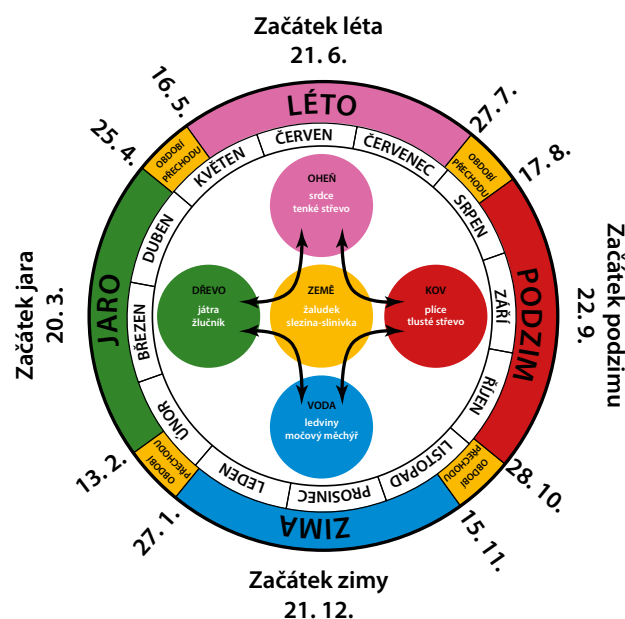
Začátek léta
21. 6.

16. 5.
LÉTO
27. 7.

25. 4.
OBDOBÍ PŘECHODU
KVĚTEN
ČERVEN
ČERVENEC
OBDOBÍ PŘECHODU
17. 8.

SRPEN

OHEŇ
srdce
tenké střevo

DUBEN

Začátek jara
20. 3.

JARO
BŘEZEN

DŘEVO
játra
žlučník

ZEMĚ
žaludek
slezina-slinivka

KOV
plíce
tlusté střevo

ZÁŘÍ
PODZIM
Začátek podzimu
22. 9.

ŘÍJEN

ÚNOR

VODA
ledviny
močový měchýř

13. 2.
OBDOBÍ PŘECHODU
LEDEN
PROSINEC
LISTOPAD
OBDOBÍ PŘECHODU
28. 10.

27. 1.
ZIMA
15. 11.

Začátek zimy
21. 12.